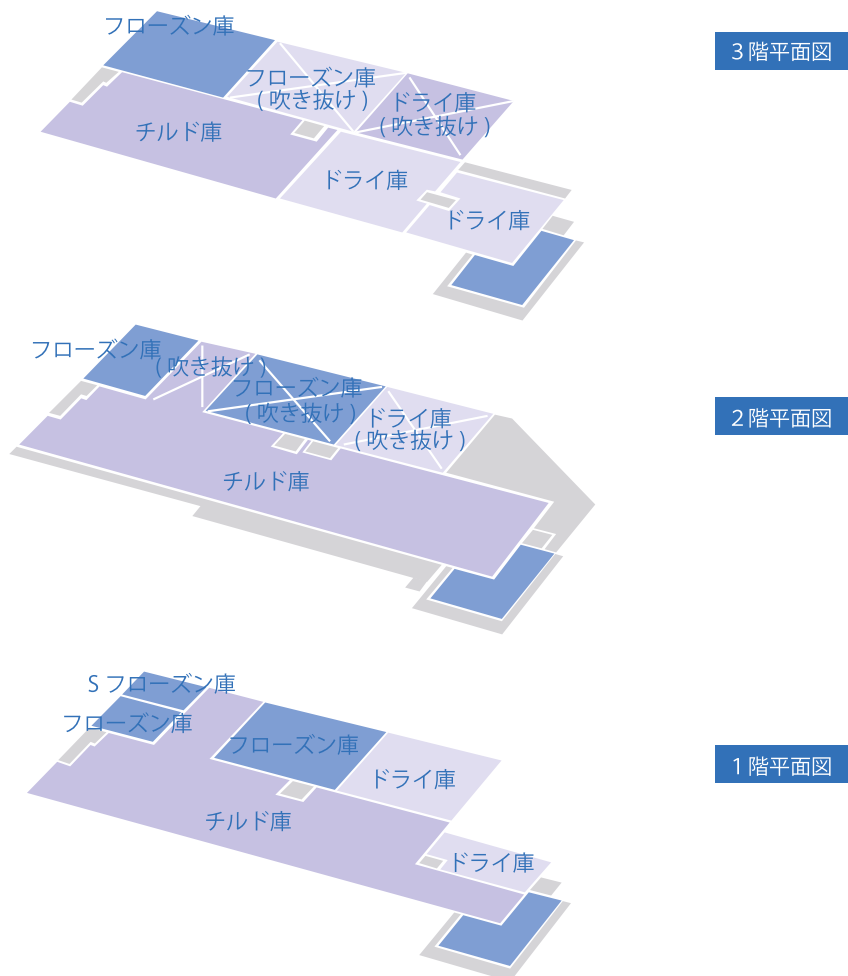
3階平面図

フローズン庫
フローズン庫
（吹き抜け）
ドライ庫
（吹き抜け）
チルド庫
ドライ庫
ドライ庫

2階平面図

フローズン庫
（吹き抜け）
フローズン庫
（吹き抜け）
ドライ庫
（吹き抜け）
チルド庫

1階平面図

S フローズン庫
フローズン庫
フローズン庫
ドライ庫
チルド庫
ドライ庫